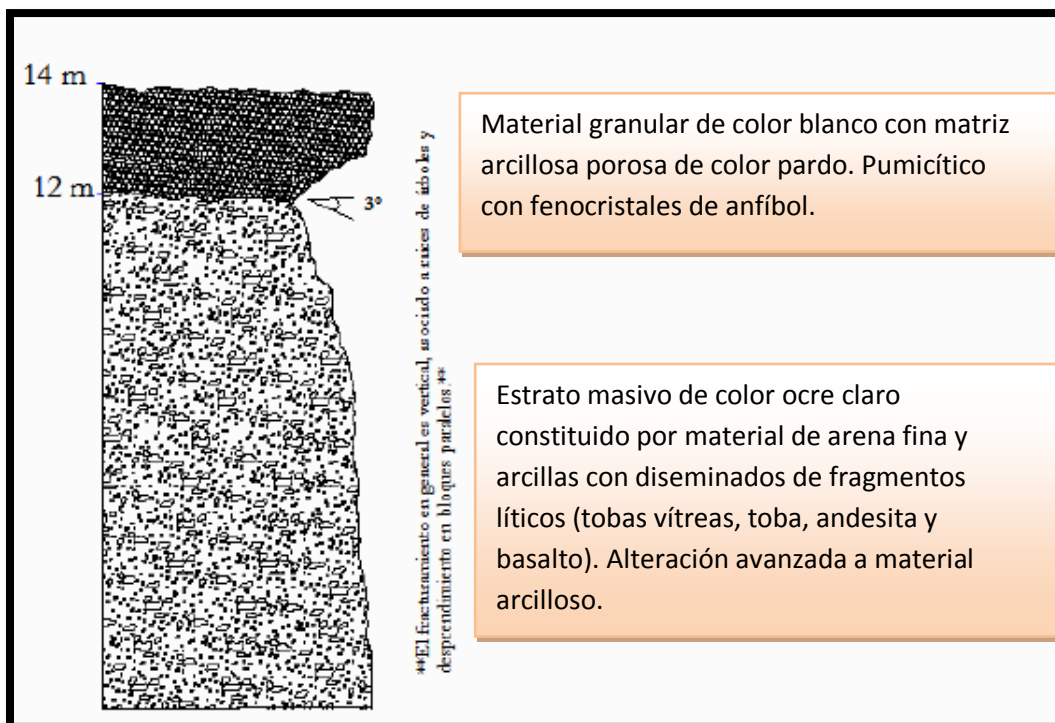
14 m

12 m

3°

**El fracturamiento en general es vertical, asociado a raíces de árboles y desprendimiento en bloques paralelos.**

Material granular de color blanco con matriz arcillosa porosa de color pardo. Pumicítico con fenocristales de anfíbol.

Estrato masivo de color ocre claro constituido por material de arena fina y arcillas con diseminados de fragmentos líticos (tobas vítreas, toba, andesita y basalto). Alteración avanzada a material arcilloso.